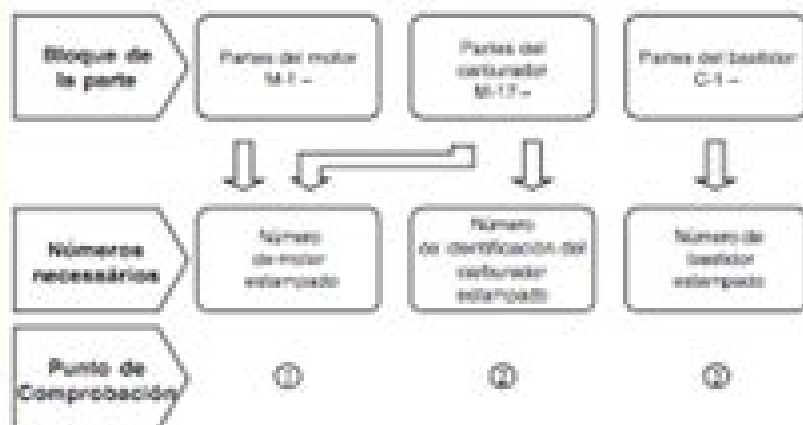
Bloque de la parte

Partes del motor M-1 ~

Partes del carburador M-17 ~

Partes del bastidor C-1 ~

Números necesarios

Número de motor estampado

Número de identificación del carburador estampado

Número de bastidor estampado

Punto de Comprobación

①

②

③